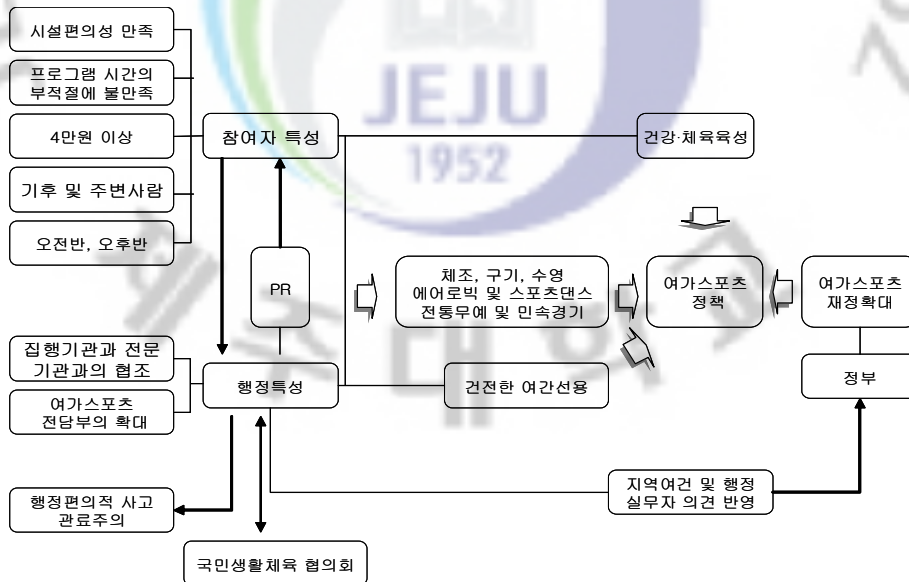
시설편의성 만족

프로그램 시간의 부적절에 불만족

4만원 이상

기후 및 주변사람

오전반, 오후반

참여자 특성

건강·체육육성

JEJU
1952

PR

체조, 구기, 수영 에어로빅 및 스포츠댄스 전통무예 및 민속경기

여가스포츠 정책

여가스포츠 재정확대

집행기관과 전문 기관과의 협조

여가스포츠 전담부의 확대

행정특성

건전한 여간선용

정부

지역여건 및 행정 실무자 의견 반영

행정편의적 사고 관료주의

국민생활체육 협의회